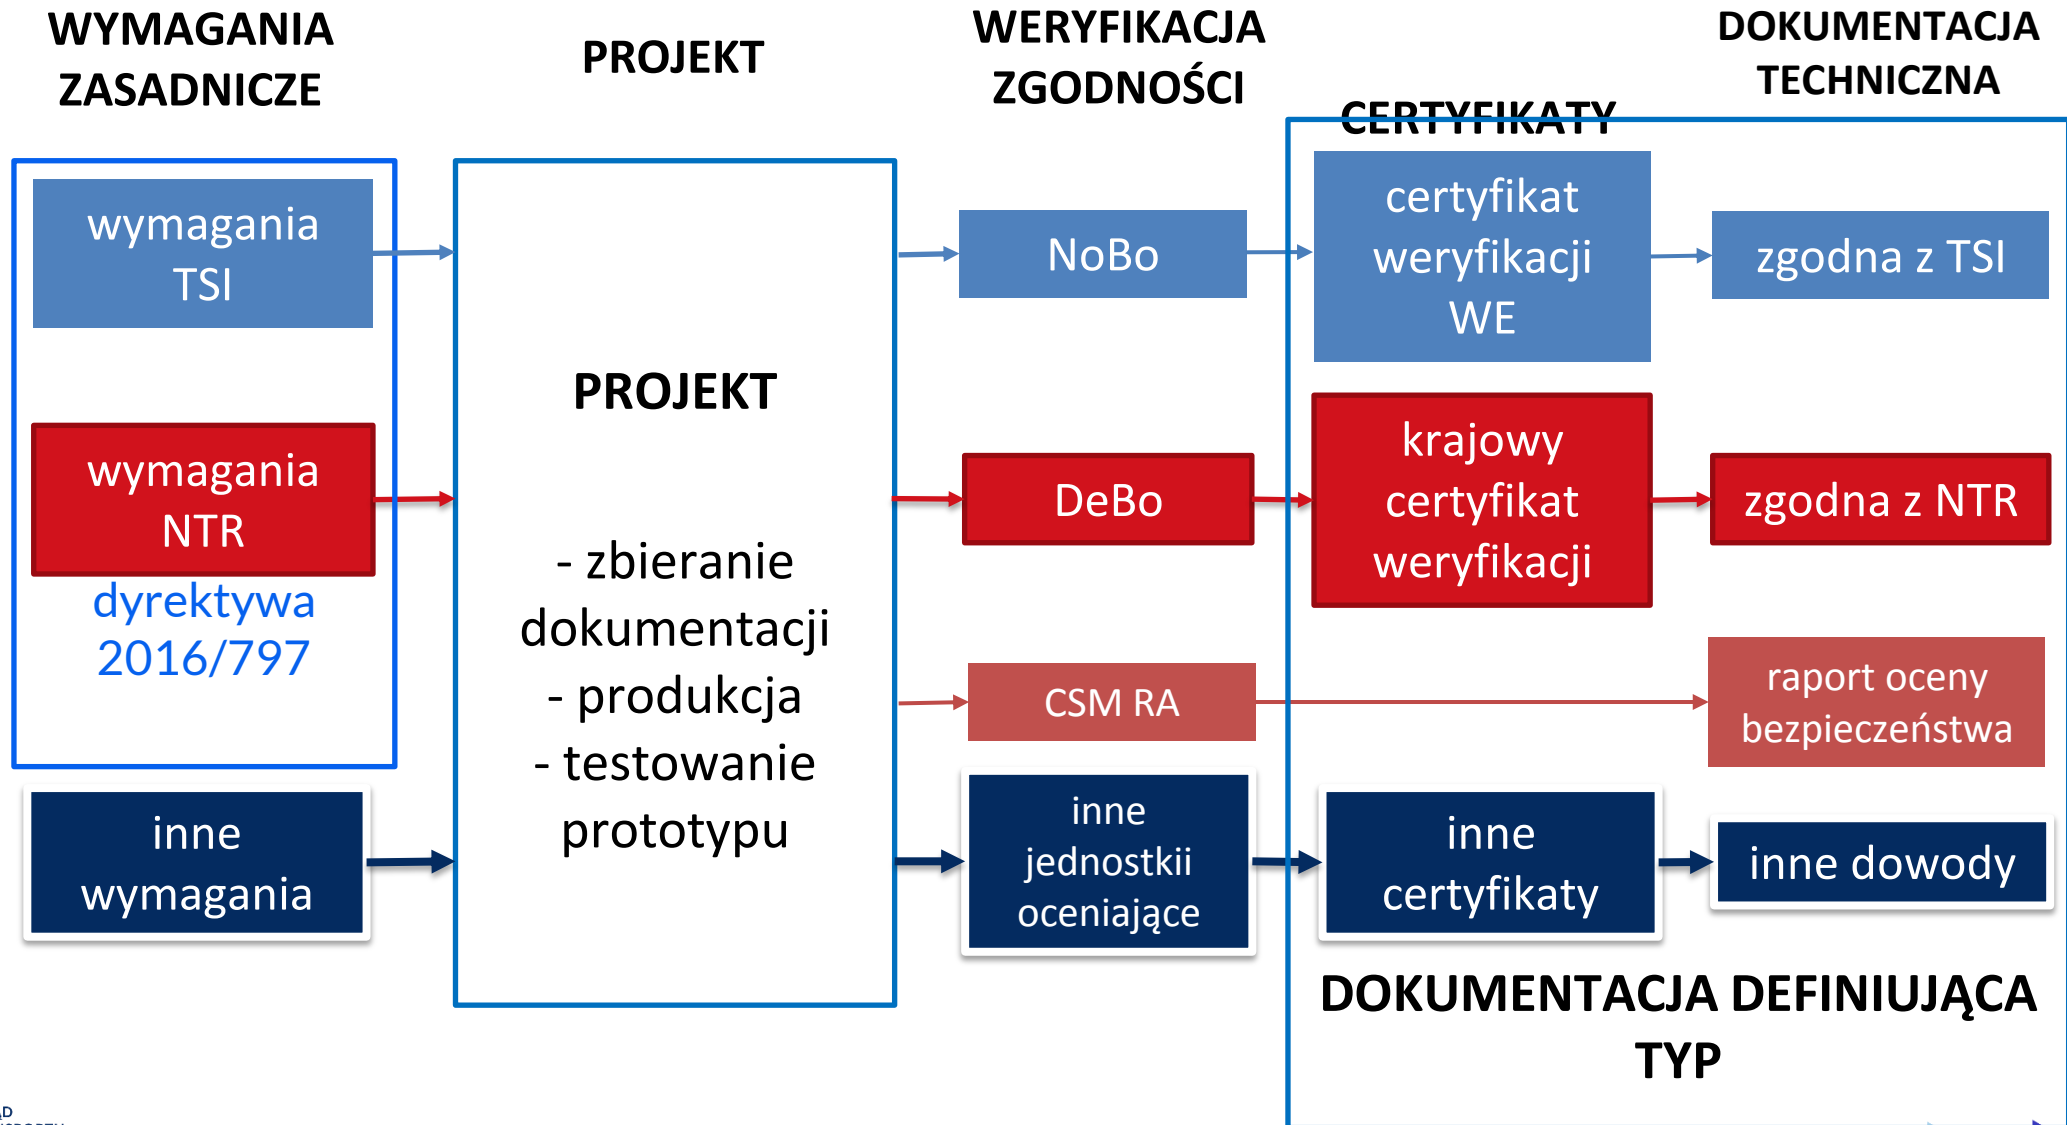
WYMAGANIA ZASADNICZE

PROJEKT

WERYFIKACJA ZGODNOŚCI

CERTYFIKATY

DOKUMENTACJA TECHNICZNA

wymagania TSI

wymagania NTR

dyrektywa 2016/797

inne wymagania

PROJEKT

- zbieranie dokumentacji
- produkcja
- testowanie prototypu

NoBo

DeBo

CSM RA

inne jednostkii oceniające

certyfikat weryfikacji WE

krajowy certyfikat weryfikacji

inne certyfikaty

zgodna z TSI

zgodna z NTR

raport oceny bezpieczeństwa

inne dowody

DOKUMENTACJA DEFINIUJĄCA TYP